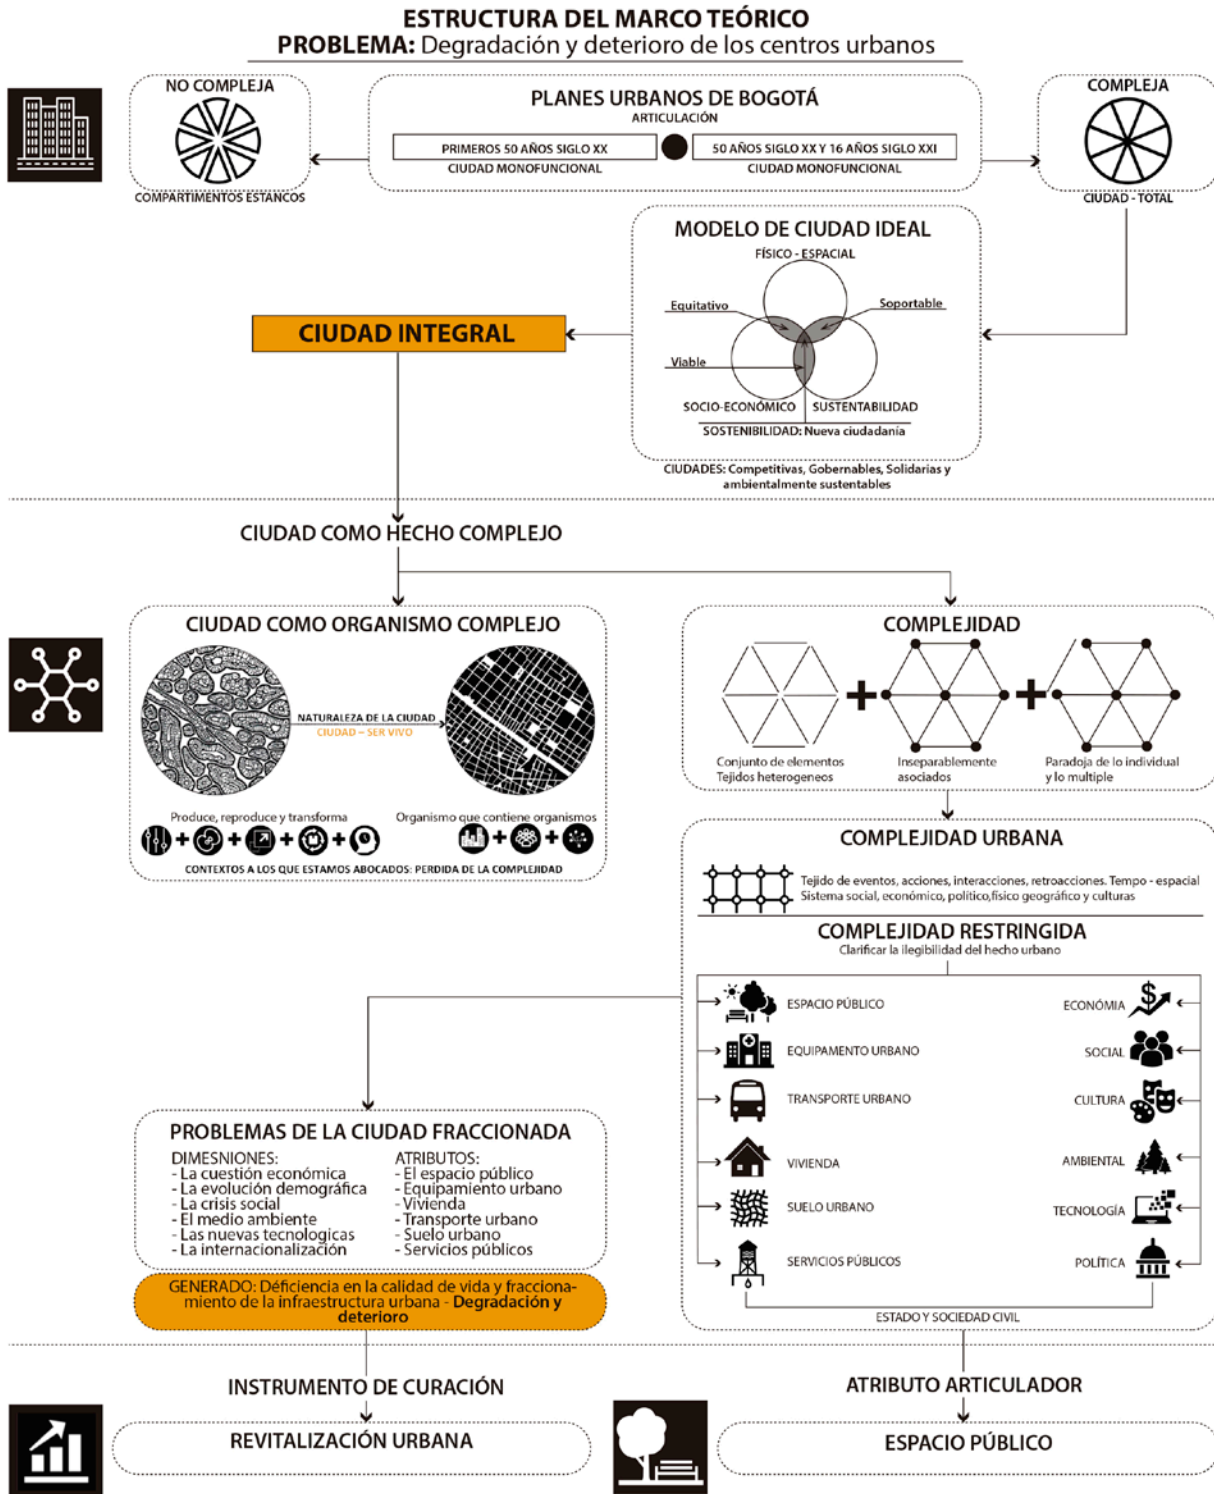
ESTRUCTURA DEL MARCO TEÓRICO
PROBLEMA: Degradación y deterioro de los centros urbanos

NO COMPLEJA
COMPARTIMENTOS ESTANCOS

PLANES URBANOS DE BOGOTÁ
ARTICULACIÓN
PRIMEROS 50 AÑOS SIGLO XX
CIUDAD MONOFUNCIONAL
50 AÑOS SIGLO XX Y 16 AÑOS SIGLO XXI
CIUDAD MONOFUNCIONAL

COMPLEJA
CIUDAD - TOTAL

MODELO DE CIUDAD IDEAL
FÍSICO - ESPACIAL
Equitativo
Soportable
Viable
SOCIO-ECONÓMICO
SUSTENTABILIDAD
SOSTENIBILIDAD: Nueva ciudadanía
CIUDADES: Competitivas, Gobernables, Solidarias y ambientalmente sustentables

CIUDAD INTEGRAL

CIUDAD COMO HECHO COMPLEJO

CIUDAD COMO ORGANISMO COMPLEJO
NATURALEZA DE LA CIUDAD
CIUDAD = SER VIVO
Produce, reproduce y transforma
Organismo que contiene organismos
CONTEXTOS A LOS QUE ESTAMOS ABOCADOS: PERDIDA DE LA COMPLEJIDAD

COMPLEJIDAD
Conjunto de elementos Tejidos heterogeneos
Inseparablemente asociados
Paradoja de lo individual y lo multiple

COMPLEJIDAD URBANA
Tejido de eventos, acciones, interacciones, retroacciones. Tempo - espacial
Sistema social, económico, politico,físico geográfico y culturas

COMPLEJIDAD RESTRINGIDA
Clarificar la ilegibilidad del hecho urbano

ESPACIO PÚBLICO
EQUIPAMENTO URBANO
TRANSPORTE URBANO
VIVIENDA
SUELO URBANO
SERVICIOS PÚBLICOS
ECONÓMIA
SOCIAL
CULTURA
AMBIENTAL
TECNOLOGÍA
POLÍTICA
ESTADO Y SOCIEDAD CIVIL

PROBLEMAS DE LA CIUDAD FRACCIONADA
DIMESNIONES:
- La cuestión económica
- La evolución demográfica
- La crisis social
- El medio ambiente
- Las nuevas tecnologicas
- La internacionalización
ATRIBUTOS:
- El espacio público
- Equipamiento urbano
- Vivienda
- Transporte urbano
- Suelo urbano
- Servicios públicos

GENERADO: Déficiencia en la calidad de vida y fraccionamiento de la infraestructura urbana - Degradación y deterioro

INSTRUMENTO DE CURACIÓN
REVITALIZACIÓN URBANA

ATRIBUTO ARTICULADOR
ESPACIO PÚBLICO